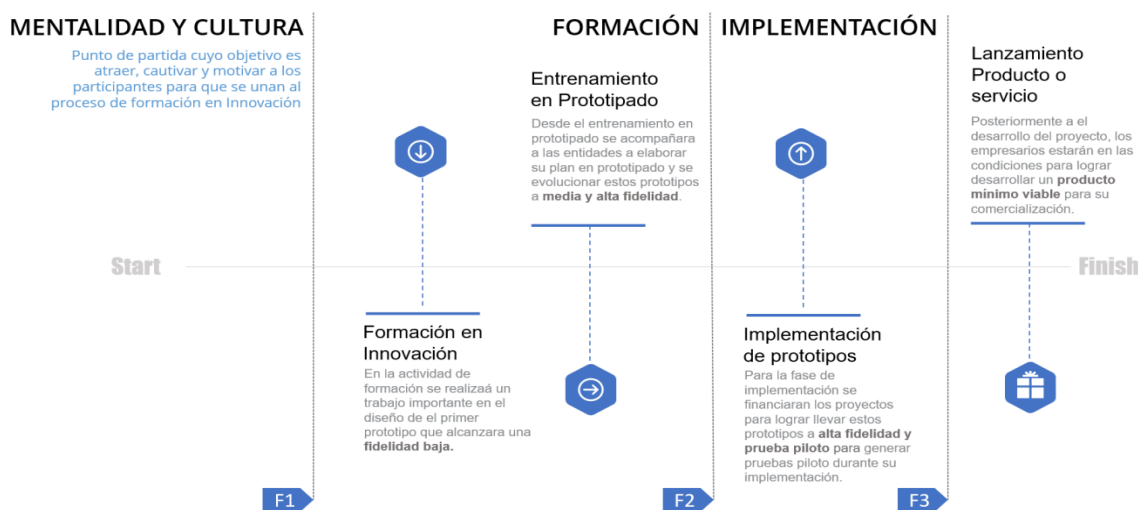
MENTALIDAD Y CULTURA

Punto de partida cuyo objetivo es atraer, cautivar y motivar a los participantes para que se unan al proceso de formación en Innovación

FORMACIÓN

Entrenamiento en Prototipado

Desde el entrenamiento en prototipado se acompañara a las entidades a elaborar su plan en prototipado y se evolucionar estos prototipos a **media y alta fidelidad**.

IMPLEMENTACIÓN

Lanzamiento Producto o servicio

Posteriormente a el desarrollo del proyecto, los empresarios estarán en las condiciones para lograr desarrollar un **producto mínimo viable** para su comercialización.

Start

Finish

Formación en Innovación

En la actividad de formación se realizaá un trabajo importante en el diseño de el primer prototipo que alcanzara una **fidelidad baja.**

Implementación de prototipos

Para la fase de implementación se financiaran los proyectos para lograr llevar estos prototipos a **alta fidelidad y prueba piloto** para generar pruebas piloto durante su implementación.

F1

F2

F3